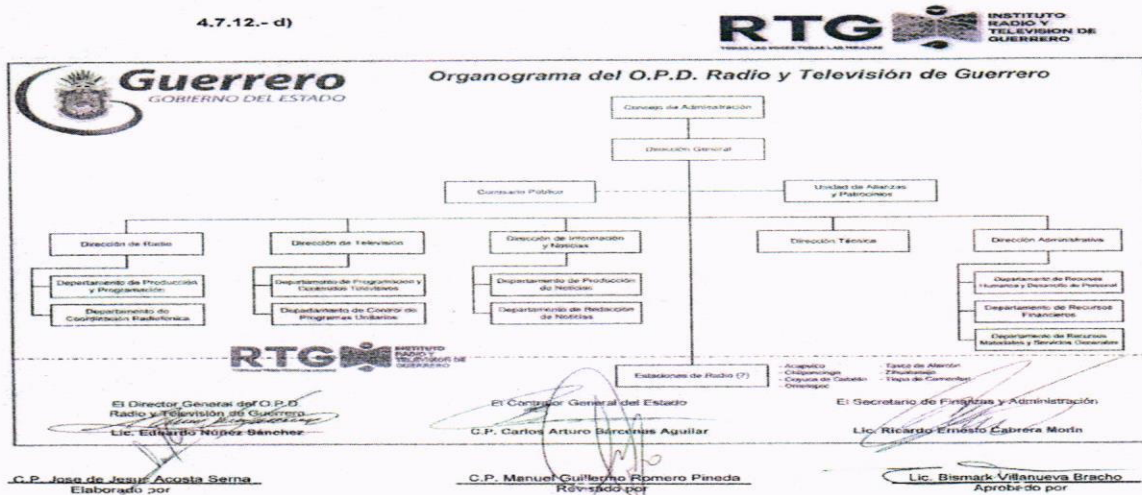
4.7.12.- d)

RTG INSTITUTO RADIO Y TELEVISION DE GUERRERO

TODAS LAS VOCES TODAS LAS MIRADAS

Guerrero
GOBIERNO DEL ESTADO

Organograma del O.P.D. Radio y Televisión de Guerrero

Consejo de Administración

Dirección General

Comisario Público

Unidad de Alianzas y Patrocinios

Dirección de Radio

Departamento de Producción y Programación

Departamento de Coordinación Radiofónica

Dirección de Televisión

Departamento de Programación y Contenidos Televisivos

Departamento de Control de Programas Unitarios

Dirección de Información y Noticias

Departamento de Producción de Noticias

Departamento de Redacción de Noticias

Dirección Técnica

Dirección Administrativa

Departamento de Recursos Humanos y Desarrollo de Personal

Departamento de Recursos Financieros

Departamento de Recursos Materiales y Servicios Generales

RTG INSTITUTO RADIO Y TELEVISION DE GUERRERO

Estaciones de Radio (7)

- Acapulco
- Chilpancingo
- Coyuca de Catalán
- Ometepec
- Taxco de Alarcón
- Zihuatanejo
- Tlapa de Comonfort

El Director General del O.P.D. Radio y Televisión de Guerrero
Lic. Eduardo Núñez Sánchez

El Contralor General del Estado
C.P. Carlos Arturo Bárcenas Aguilar

El Secretario de Finanzas y Administración
Lic. Ricardo Ernesto Cabrera Morín

C.P. Jose de Jesus Acosta Serna
Elaborado por

C.P. Manuel Guillermo Romero Pineda
Revisado por

Lic. Bismark Villanueva Bracho
Aprobado por